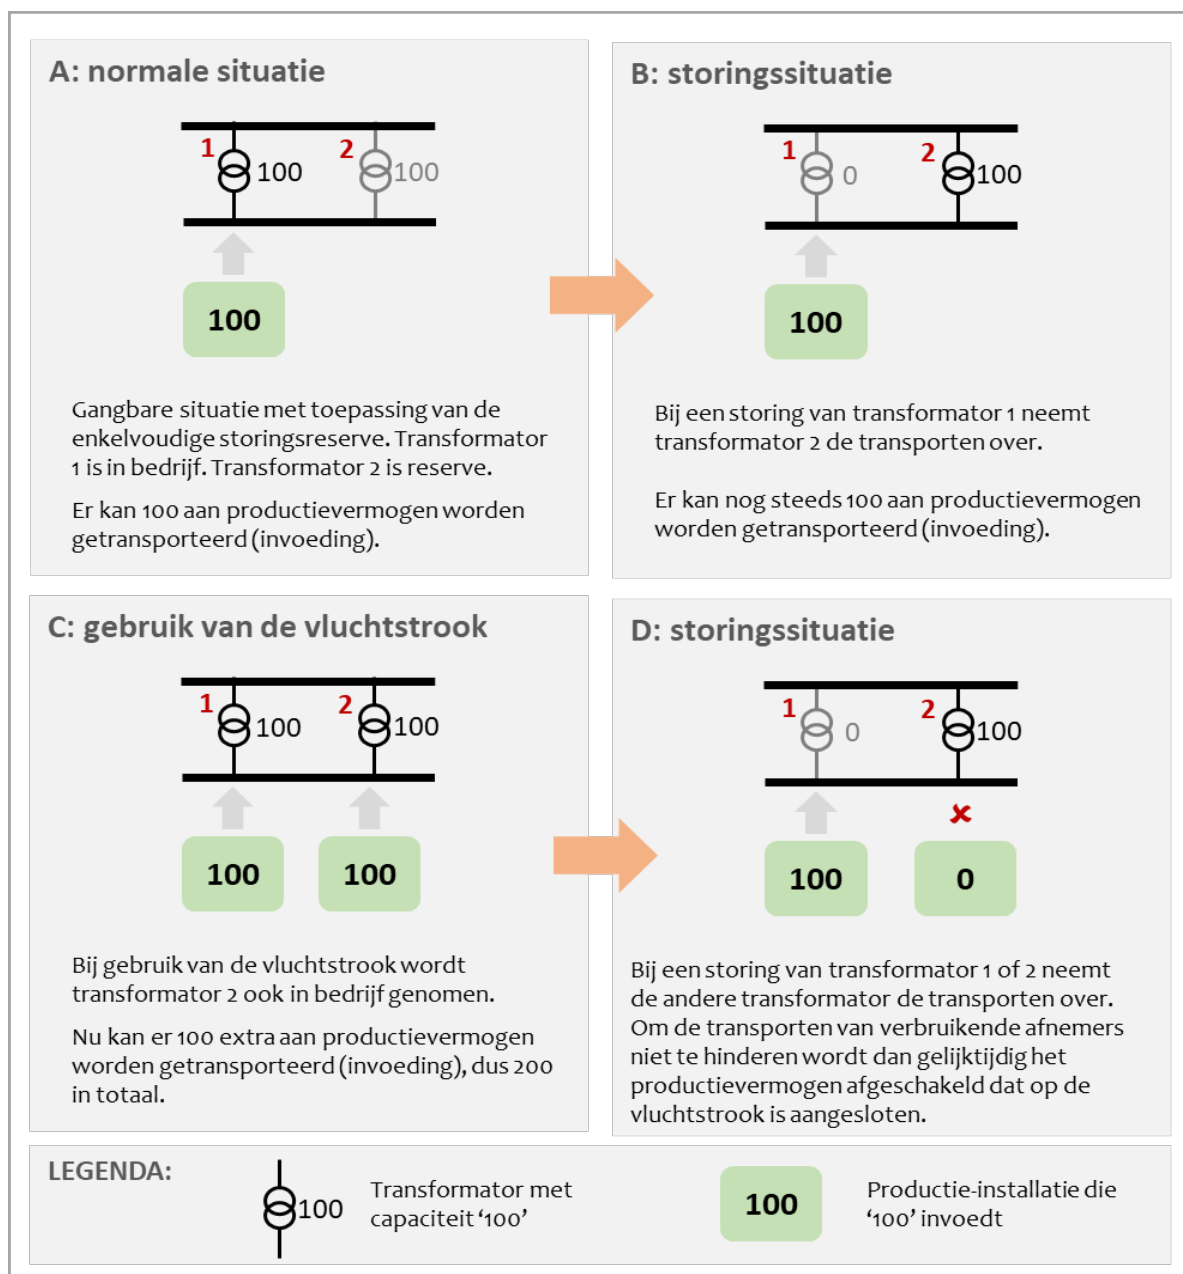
A: normale situatie

1 100 2 100

100

Gangbare situatie met toepassing van de enkelvoudige storingsreserve. Transformator 1 is in bedrijf. Transformator 2 is reserve.

Er kan 100 aan productievermogen worden getransporteerd (invoeding).

B: storingssituatie

1 0 2 100

100

Bij een storing van transformator 1 neemt transformator 2 de transporten over.

Er kan nog steeds 100 aan productievermogen worden getransporteerd (invoeding).

C: gebruik van de vluchtstrook

1 100 2 100

100 100

Bij gebruik van de vluchtstrook wordt transformator 2 ook in bedrijf genomen.

Nu kan er 100 extra aan productievermogen worden getransporteerd (invoeding), dus 200 in totaal.

D: storingssituatie

1 0 2 100

100 0

Bij een storing van transformator 1 of 2 neemt de andere transformator de transporten over. Om de transporten van verbruikende afnemers niet te hinderen wordt dan gelijktijdig het productievermogen afgeschakeld dat op de vluchtstrook is aangesloten.

LEGENDA:

100 Transformator met capaciteit ‘100’

100 Productie-installatie die ‘100’ invoedt